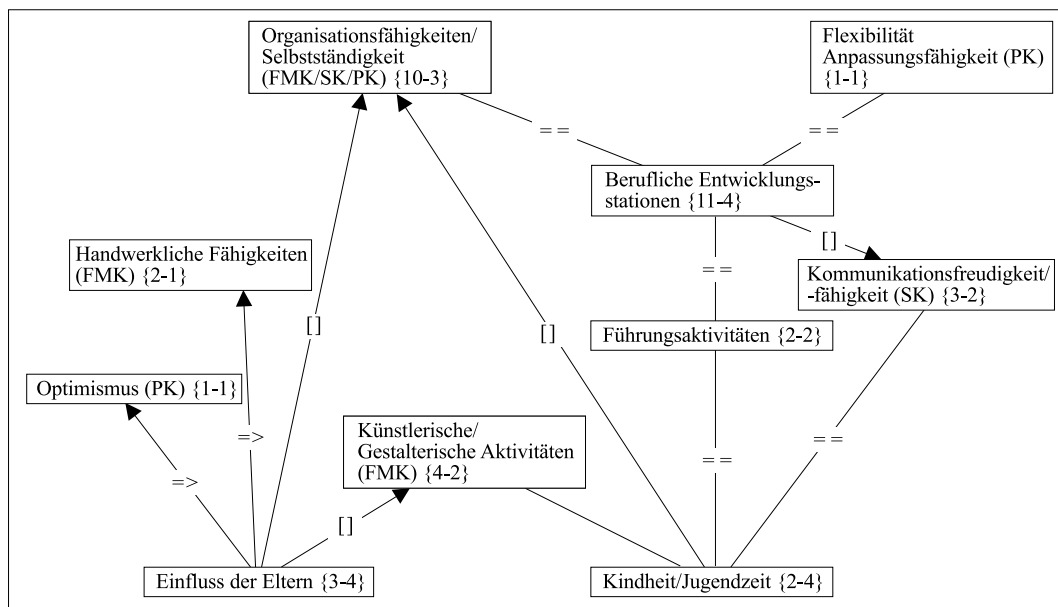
Organisationsfähigkeiten/ Selbstständigkeit (FMK/SK/PK) {10-3}

Flexibilität Anpassungsfähigkeit (PK) {1-1}

= =

= =

Berufliche Entwicklungsstationen {11-4}

Handwerkliche Fähigkeiten (FMK) {2-1}

[]

= =

Kommunikationsfreudigkeit/ -fähigkeit (SK) {3-2}

[]

[]

Führungsaktivitäten {2-2}

Optimismus (PK) {1-1}

=>

Künstlerische/ Gestalterische Aktivitäten (FMK) {4-2}

= =

= =

=>

[]

Einfluss der Eltern {3-4}

Kindheit/Jugendzeit {2-4}